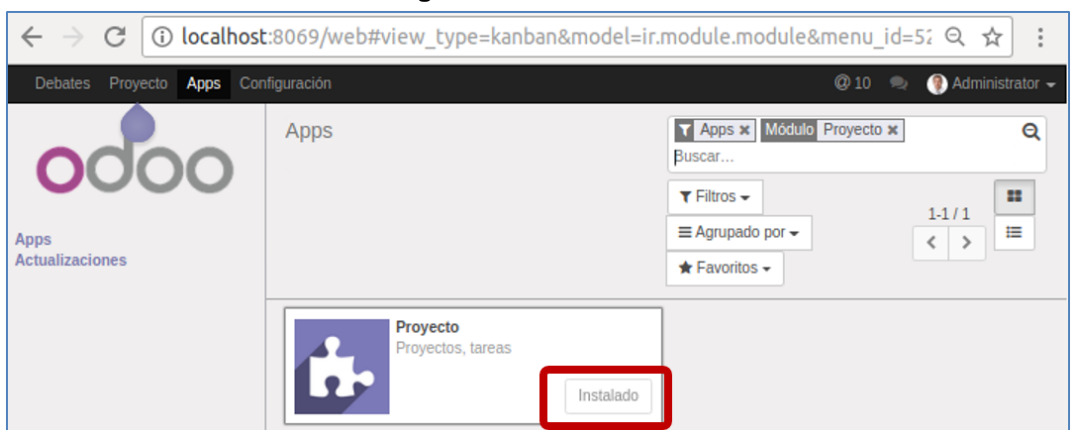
localhost:8069/web#view_type=kanban&model=ir.module.module&menu_id=52

Debates Proyecto Apps Configuración

@10 Administrator

odoo

Apps
Actualizaciones

Apps

Apps ✖ Módulo Proyecto ✖

Buscar...

Filtros

Agrupado por

Favoritos

1-1 / 1

Proyecto
Proyectos, tareas

Instalado